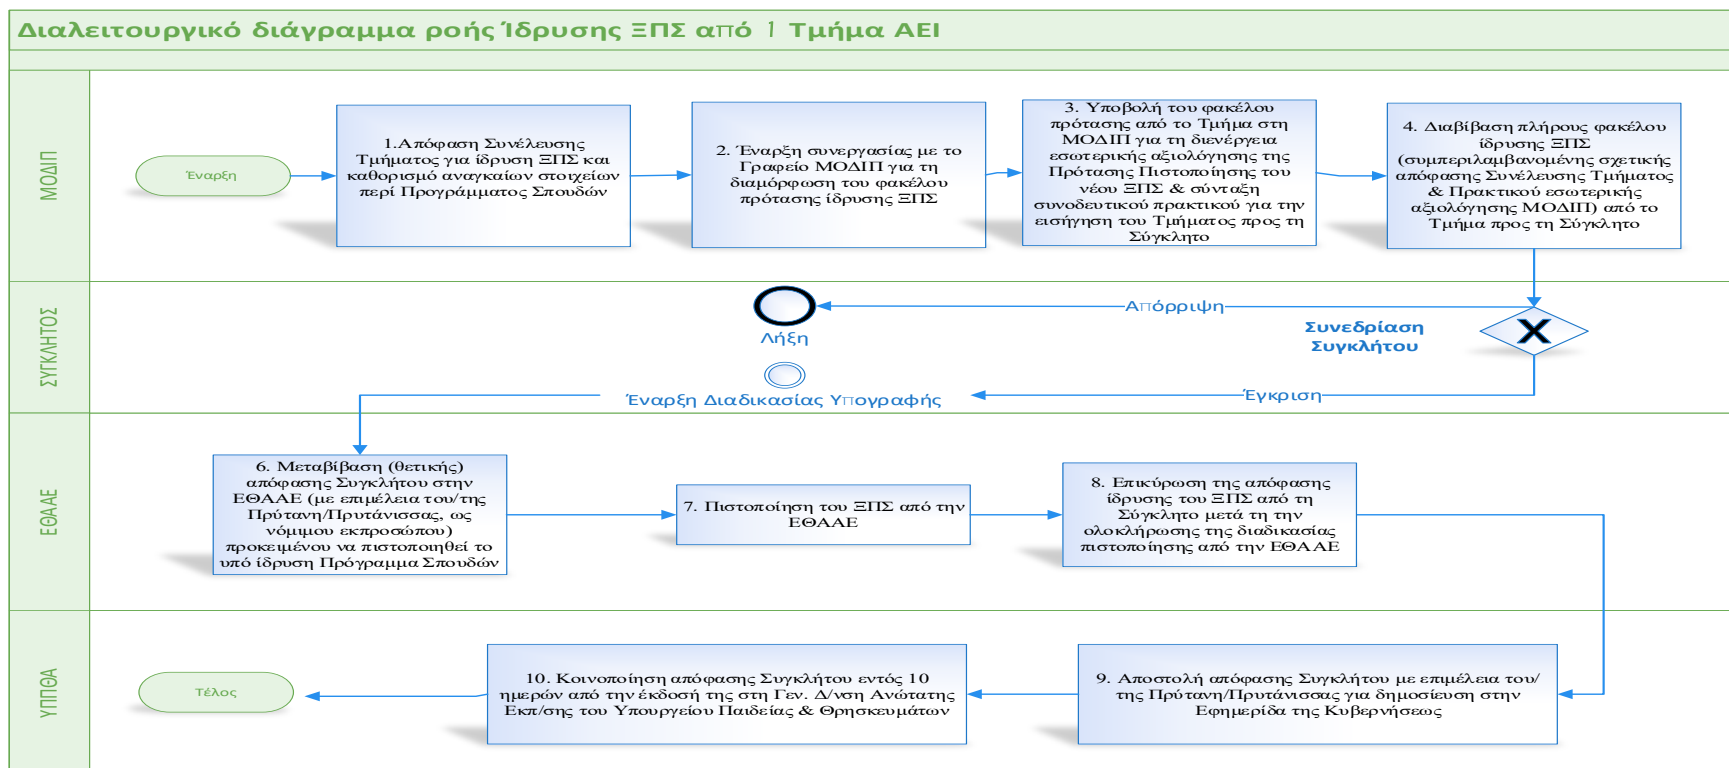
Διαλειτουργικό διάγραμμα ροής Ίδρυσης ΞΠΣ από 1 Τμήμα ΑΕΙ

ΜΟΔΙΠ

Έναρξη

1.Απόφαση Συνέλευσης Τμήματος για ίδρυση ΞΠΣ και καθορισμό αναγκαίων στοιχείων περί Προγράμματος Σπουδών

2. Έναρξη συνεργασίας με το Γραφείο ΜΟΔΙΠ για τη διαμόρφωση του φακέλου πρότασης ίδρυσης ΞΠΣ

3. Υποβολή του φακέλου πρότασης από το Τμήμα στη ΜΟΔΙΠ για τη διενέργεια εσωτερικής αξιολόγησης της Πρότασης Πιστοποίησης του νέου ΞΠΣ & σύνταξη συνοδευτικού πρακτικού για την εισήγηση του Τμήματος προς τη Σύγκλητο

4. Διαβίβαση πλήρους φακέλου ίδρυσης ΞΠΣ (συμπεριλαμβανομένης σχετικής απόφασης Συνέλευσης Τμήματος & Πρακτικού εσωτερικής αξιολόγησης ΜΟΔΙΠ) από το Τμήμα προς τη Σύγκλητο

ΣΥΓΚΛΗΤΟΣ

Απόρριψη

Λήξη

Συνεδρίαση Συγκλήτου

Έναρξη Διαδικασίας Υπογραφής

Έγκριση

ΕΘΑΑΕ

6. Μεταβίβαση (θετικής) απόφασης Συγκλήτου στην ΕΘΑΑΕ (με επιμέλεια του/της Πρύτανη/Πρυτάνισσας, ως νόμιμου εκπροσώπου) προκειμένου να πιστοποιηθεί το υπό ίδρυση Πρόγραμμα Σπουδών

7. Πιστοποίηση του ΞΠΣ από την ΕΘΑΑΕ

8. Επικύρωση της απόφασης ίδρυσης του ΞΠΣ από τη Σύγκλητο μετά τη την ολοκλήρωσης της διαδικασίας πιστοποίησης από την ΕΘΑΑΕ

ΥΠΠΘΑ

Τέλος

10. Κοινοποίηση απόφασης Συγκλήτου εντός 10 ημερών από την έκδοσή της στη Γεν. Δ/νση Ανώτατης Εκπ/σης του Υπουργείου Παιδείας & Θρησκευμάτων

9. Αποστολή απόφασης Συγκλήτου με επιμέλεια του/της Πρύτανη/Πρυτάνισσας για δημοσίευση στην Εφημερίδα της Κυβερνήσεως